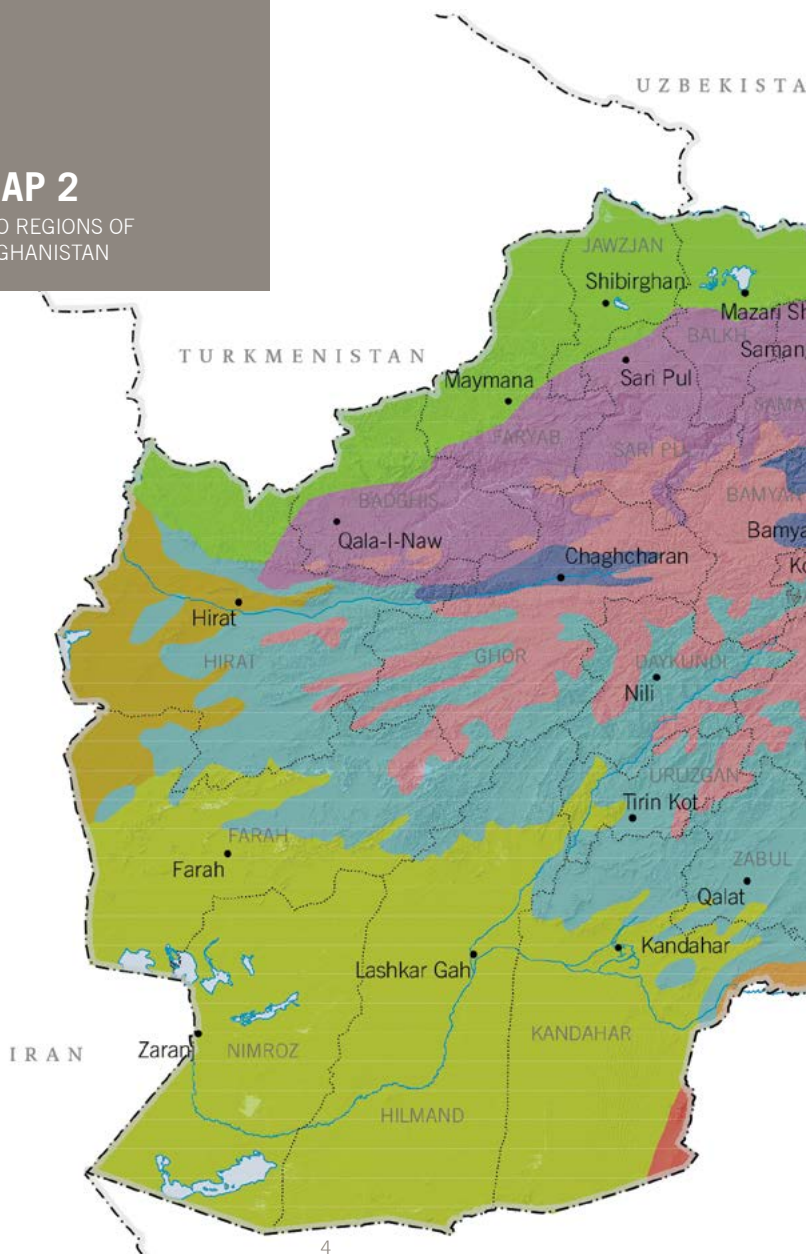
AP 2
D REGIONS OF
GHANISTAN

UZBEKISTA

TURKMENISTAN

JAWZJAN
Shibirghan
Mazari Sh
BALKH
Saman
Sari Pul
Maymana
SAMA
FARYAB
SARI PUL
BADGHIS
BAMYA
Bamya
Qala-I-Naw
Chaghcharan
Ko
Hirat
HIRAT
GHOR
DAYKUNDI
Nili
URUZGAN
Tirin Kot
FARAH
Farah
ZABUL
Qalat
Kandahar
Lashkar Gah
IRAN
Zaranj
NIMROZ
KANDAHAR
HILMAND

4